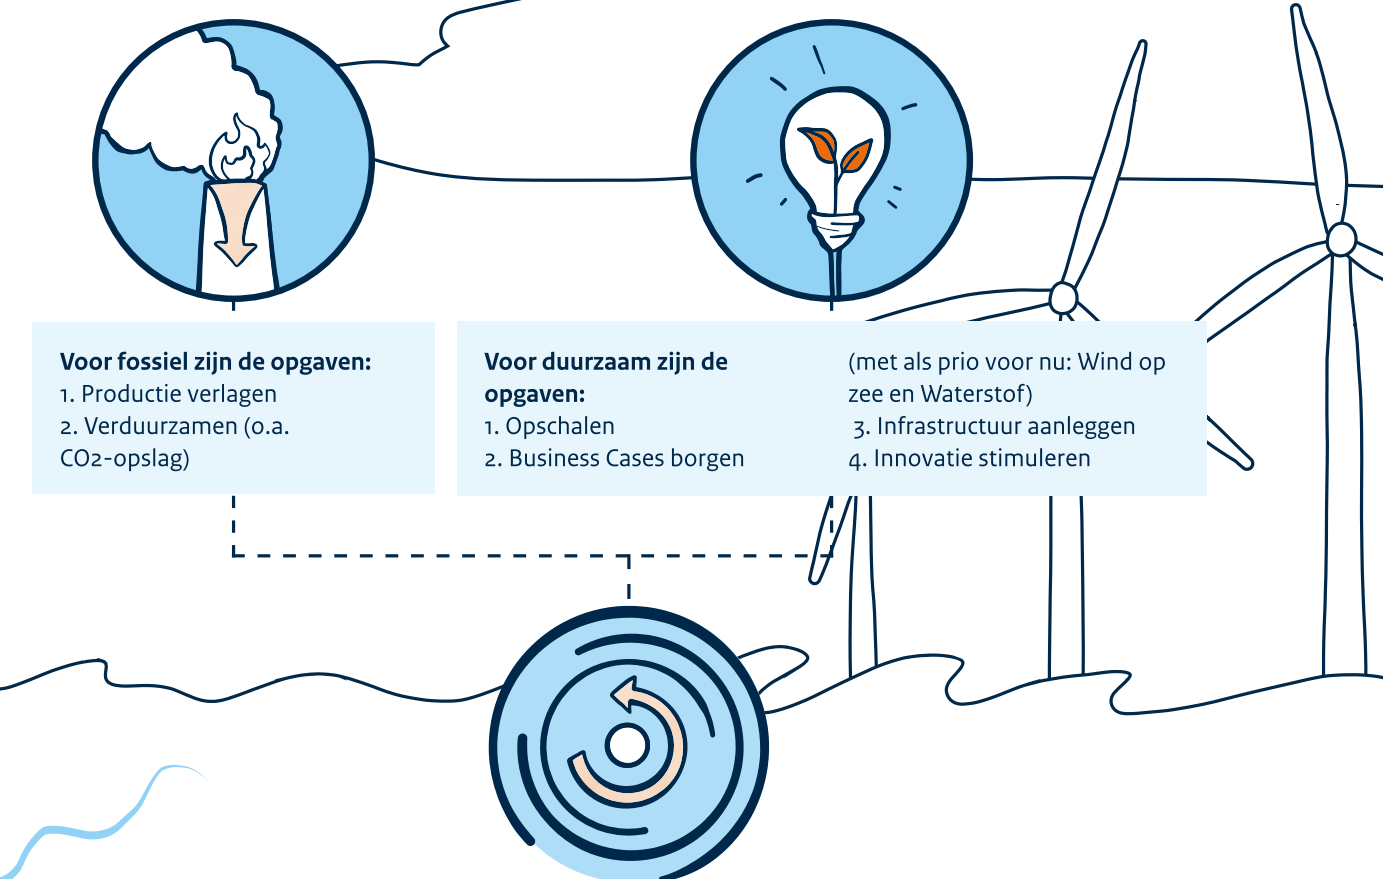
**Voor fossiel zijn de opgaven:**
1. Productie verlagen
2. Verduurzamen (o.a. CO2-opslag)

**Voor duurzaam zijn de opgaven:**
1. Opschalen
2. Business Cases borgen

(met als prio voor nu: Wind op zee en Waterstof)
3. Infrastructuur aanleggen
4. Innovatie stimuleren